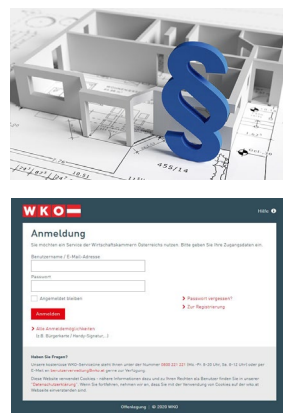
455/14

WKO

Hilfe

Anmeldung

Sie möchten ein Service der Wirtschaftskammern Österreichs nutzen. Bitte geben Sie Ihre Zugangsdaten ein.

Benutzername / E-Mail-Adresse

Passwort

Angemeldet bleiben

Anmelden

Passwort vergessen?

Zur Registrierung

Alle Anmeldemöglichkeiten (z.B. Bürgerkarte / Handy-Signatur, ...)

Haben Sie Fragen?

Unsere kostenlose WKO Serviceline steht Ihnen unter der Nummer 0800 221 221 (Mo.-Fr. 8:00 Uhr, Sa. 8-12 Uhr) oder per E-Mail an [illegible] gerne zur Verfügung.

Diese Website verwendet Cookies - nähere Informationen dazu und zu Ihren Rechten als Benutzer finden Sie in unserer "Datenschutzerklärung". Wenn Sie fortfahren, nehmen wir an, dass Sie mit der Verwendung von Cookies auf der wko.at Webseite einverstanden sind.

Offenlegung | © 2020 WKO